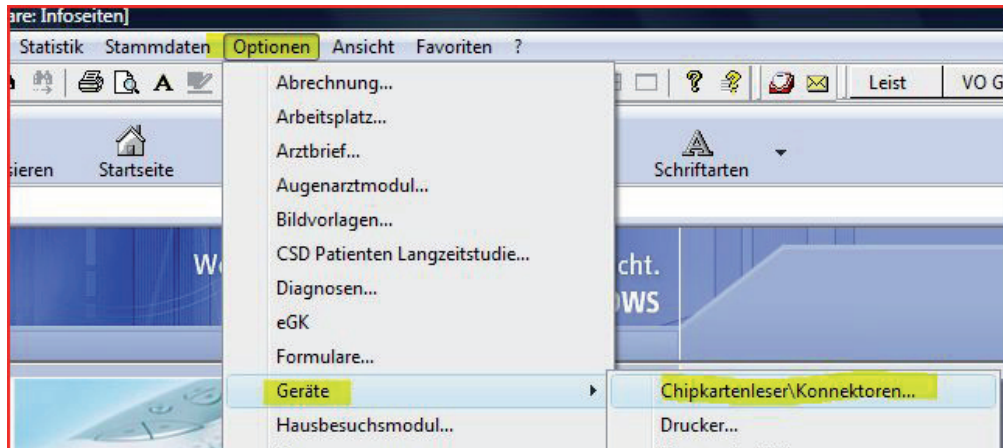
are: Infoseiten]

Statistik Stammdaten Optionen Ansicht Favoriten ?

Leist VO G

sieren Startseite Schriftarten

We cht.
)WS

Abrechnung...
Arbeitsplatz...
Arztbrief...
Augenarztmodul...
Bildvorlagen...
CSD Patienten Langzeitstudie...
Diagnosen...
eGK
Formulare...
Geräte
Hausbesuchsmodul...

Chipkartenleser\Konnektoren...
Drucker...